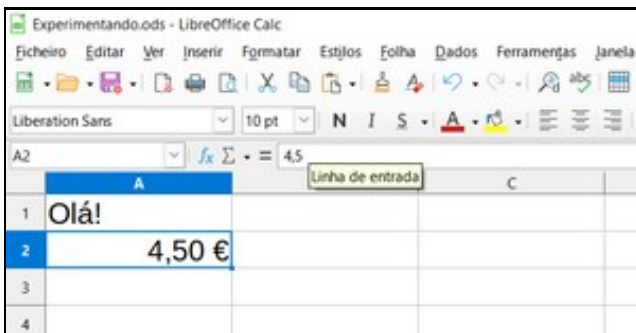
Experimentando.ods - LibreOffice Calc

Ficheiro Editar Ver Inserir Formatar Estilos Folha Dados Ferramentas Janela

Liberation Sans 10 pt N I S

A2 $f_x$ $\Sigma$ = 4,5

Linha de entrada

| | A | | C |
|---|---|---|---|
| 1 | Olá! | | |
| 2 | 4,50 € | | |
| 3 | | | |
| 4 | | | |